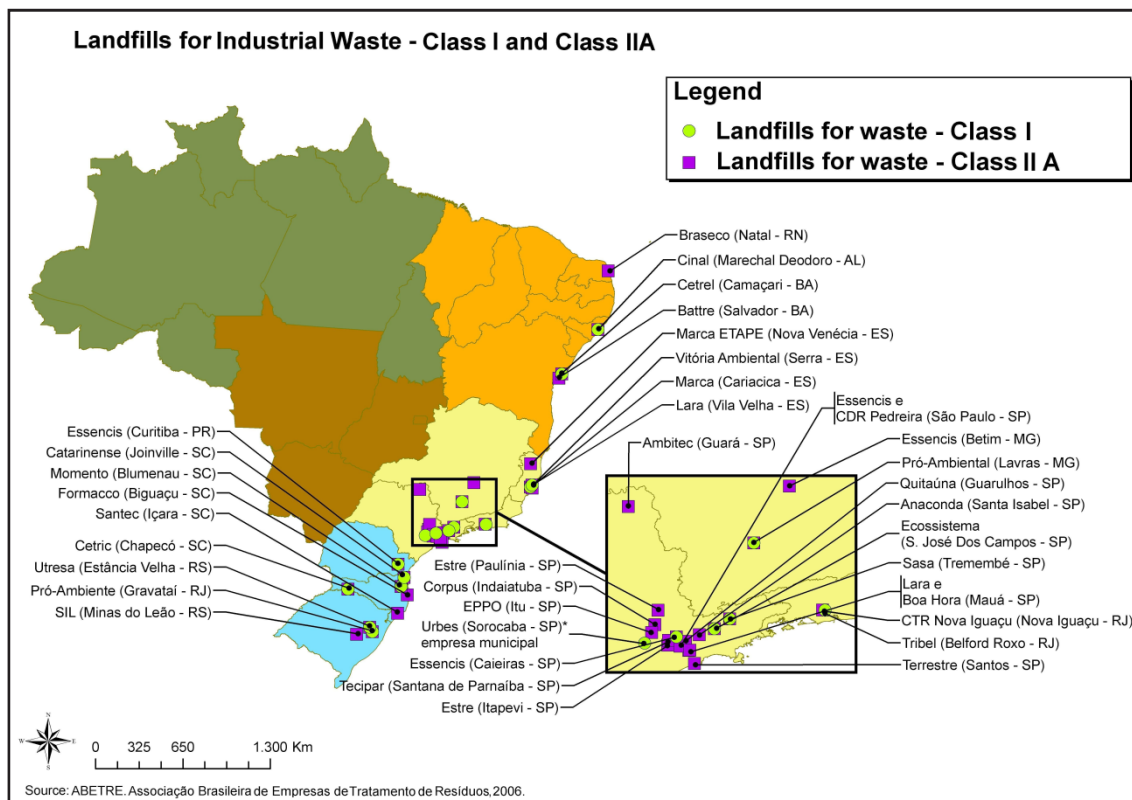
Landfills for Industrial Waste - Class I and Class IIA

Legend
Landfills for waste - Class I
Landfills for waste - Class II A

Braseco (Natal - RN)
Cinal (Marechal Deodoro - AL)
Cetrel (Camaçari - BA)
Battre (Salvador - BA)
Marca ETAPE (Nova Venécia - ES)
Vitória Ambiental (Serra - ES)
Marca (Cariacica - ES)
Lara (Vila Velha - ES)
Essencis e CDR Pedreira (São Paulo - SP)
Ambitec (Guará - SP)
Essencis (Betim - MG)
Pró-Ambiental (Lavras - MG)
Quitaúna (Guarulhos - SP)
Anaconda (Santa Isabel - SP)
Ecossistema (S. José Dos Campos - SP)
Sasa (Tremembé - SP)
Lara e Boa Hora (Mauá - SP)
CTR Nova Iguaçu (Nova Iguaçu - RJ)
Tribel (Belford Roxo - RJ)
Terrestre (Santos - SP)

Essencis (Curitiba - PR)
Catarinense (Joinville - SC)
Momento (Blumenau - SC)
Formacco (Biguaçu - SC)
Santec (Içara - SC)
Cetric (Chapecó - SC)
Utresa (Estância Velha - RS)
Pró-Ambiente (Gravataí - RJ)
SIL (Minas do Leão - RS)

Estre (Paulínia - SP)
Corpus (Indaiatuba - SP)
EPPO (Itu - SP)
Urbes (Sorocaba - SP)* empresa municipal
Essencis (Caieiras - SP)
Tecipar (Santana de Parnaíba - SP)
Estre (Itapevi - SP)

N
0 325 650 1.300 Km

Source: ABETRE. Associação Brasileira de Empresas de Tratamento de Resíduos, 2006.